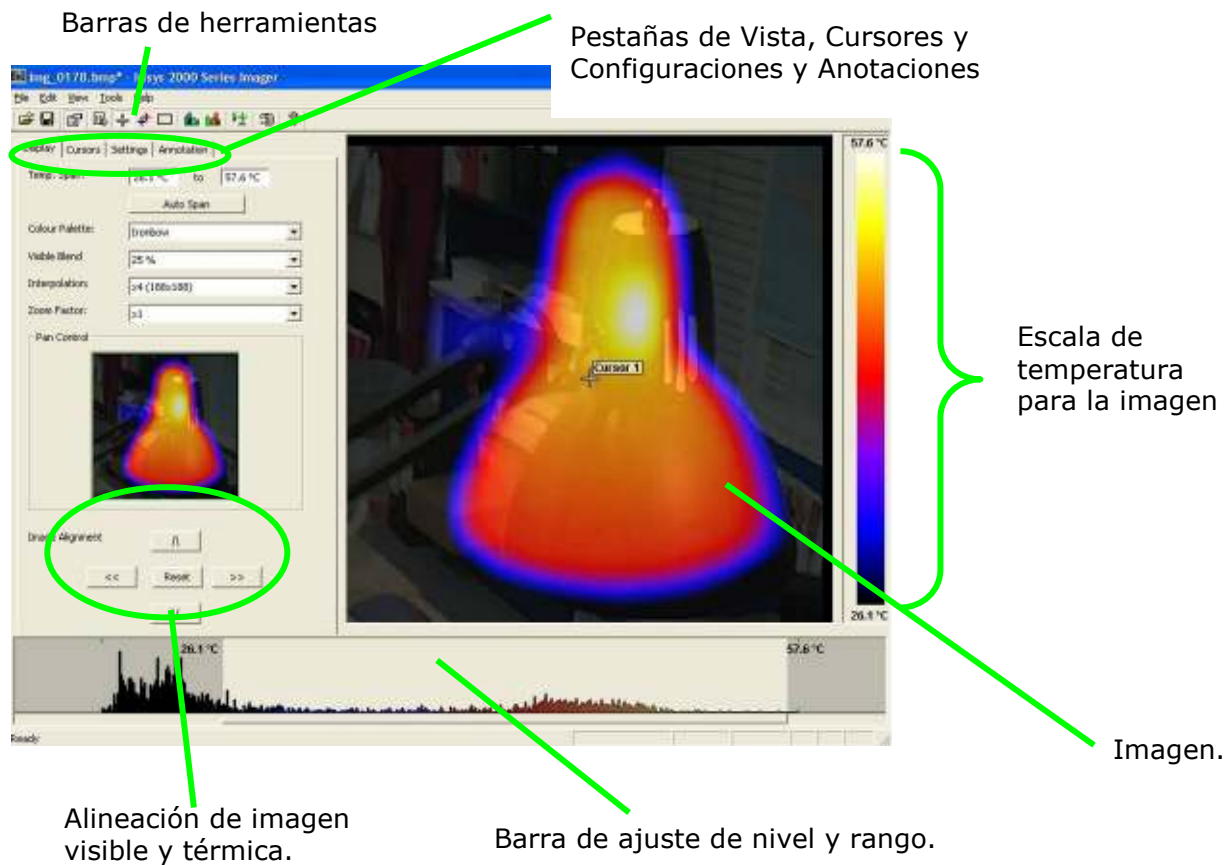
Barras de herramientas

Pestañas de Vista, Cursores y Configuraciones y Anotaciones

Img_0170.bmp* - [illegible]sys 2000 Series Imager

File Edit View Tools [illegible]elp

Display | Cursors | Settings | Annotation

Temp. Span: 26.1 °C to 57.6 °C

Auto Span

Colour Palette: Ironbow

Visible Blend 25 %

Interpolation: x4 (188x188)

Zoom Factor: x1

Pan Control

Ima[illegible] Alignment

/\

<< Reset >>

\/

57.6 °C

Cursor 1

26.1 °C

26.1 °C

57.6 °C

Ready

Escala de temperatura para la imagen

Imagen.

Alineación de imagen visible y térmica.

Barra de ajuste de nivel y rango.